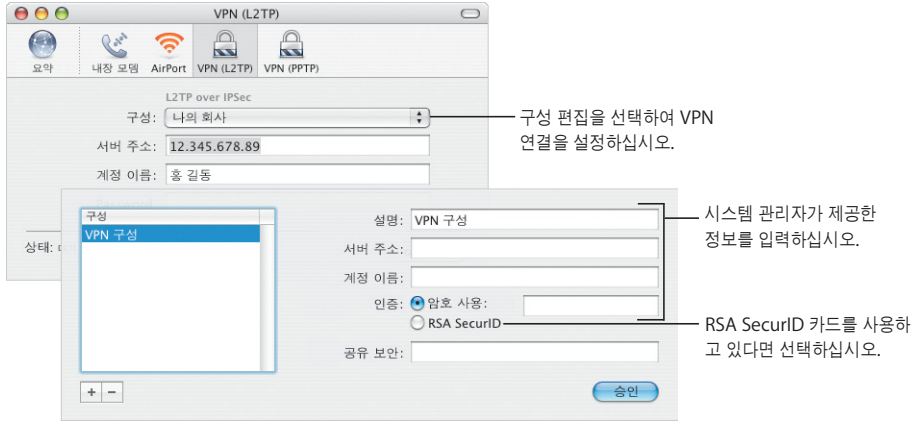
VPN (L2TP)

요약
내장 모뎀
AirPort
VPN (L2TP)
VPN (PPTP)

L2TP over IPSec

구성: 나의 회사
서버 주소: 12.345.678.89
계정 이름: 홍 길동

상태: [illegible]

구성
VPN 구성

설명: VPN 구성
서버 주소:
계정 이름:
인증: 암호 사용:
RSA SecurID
공유 보안:

+ −
승인

구성 편집을 선택하여 VPN 연결을 설정하십시오.

시스템 관리자가 제공한 정보를 입력하십시오.

RSA SecurID 카드를 사용하고 있다면 선택하십시오.